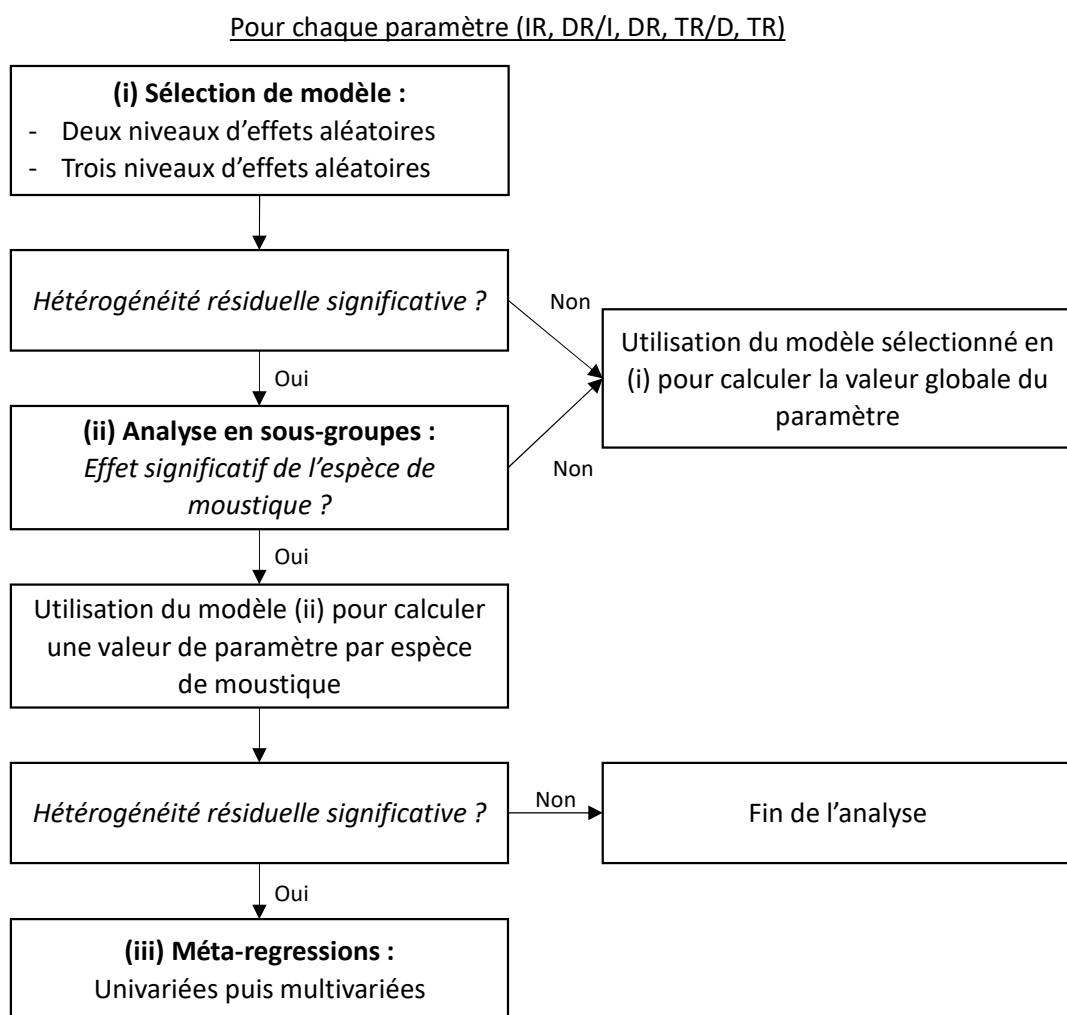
Pour chaque paramètre (IR, DR/I, DR, TR/D, TR)

**(i) Sélection de modèle :**
- Deux niveaux d'effets aléatoires
- Trois niveaux d'effets aléatoires

*Hétérogénéité résiduelle significative ?*

Non

Utilisation du modèle sélectionné en (i) pour calculer la valeur globale du paramètre

Oui

**(ii) Analyse en sous-groupes :**
*Effet significatif de l'espèce de moustique ?*

Non

Oui

Utilisation du modèle (ii) pour calculer une valeur de paramètre par espèce de moustique

*Hétérogénéité résiduelle significative ?*

Non

Fin de l'analyse

Oui

**(iii) Méta-regressions :**
Univariées puis multivariées